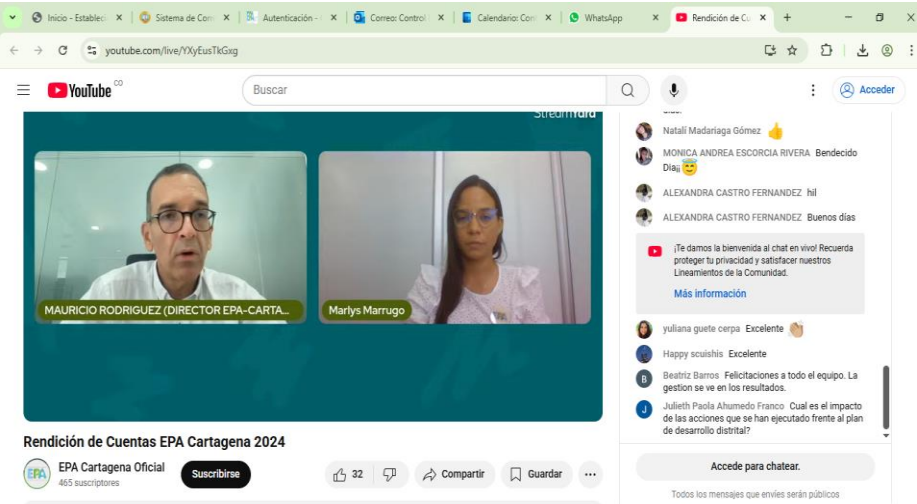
Inicio - Establec | Sistema de Con | Autenticación - | Correo: Control | Calendario: Con | WhatsApp | Rendición de C

youtube.com/live/YXyEusTkGxg

YouTube CO

Buscar

Acceder

Streamyard

MAURICIO RODRIGUEZ (DIRECTOR EPA-CARTA...

Marlys Marrugo

Rendición de Cuentas EPA Cartagena 2024

EPA Cartagena Oficial
465 suscriptores

Suscribirse

32

Compartir

Guardar

Natali Madariaga Gómez 👍

MONICA ANDREA ESCORCIA RIVERA Bendecido Dia😇

ALEXANDRA CASTRO FERNANDEZ hi!

ALEXANDRA CASTRO FERNANDEZ Buenos dias

¡Te damos la bienvenida al chat en vivo! Recuerda proteger tu privacidad y satisfacer nuestros Lineamientos de la Comunidad.

Más información

yuliana guete cerpa Excelente 👏

Happy scuishis Excelente

Beatriz Barros Felicitaciones a todo el equipo. La gestion se ve en los resultados.

Julieth Paola Ahumedo Franco Cual es el impacto de las acciones que se han ejecutado frente al plan de desarrollo distrital?

Accede para chatear.

Todos los mensajes que envíes serán públicos